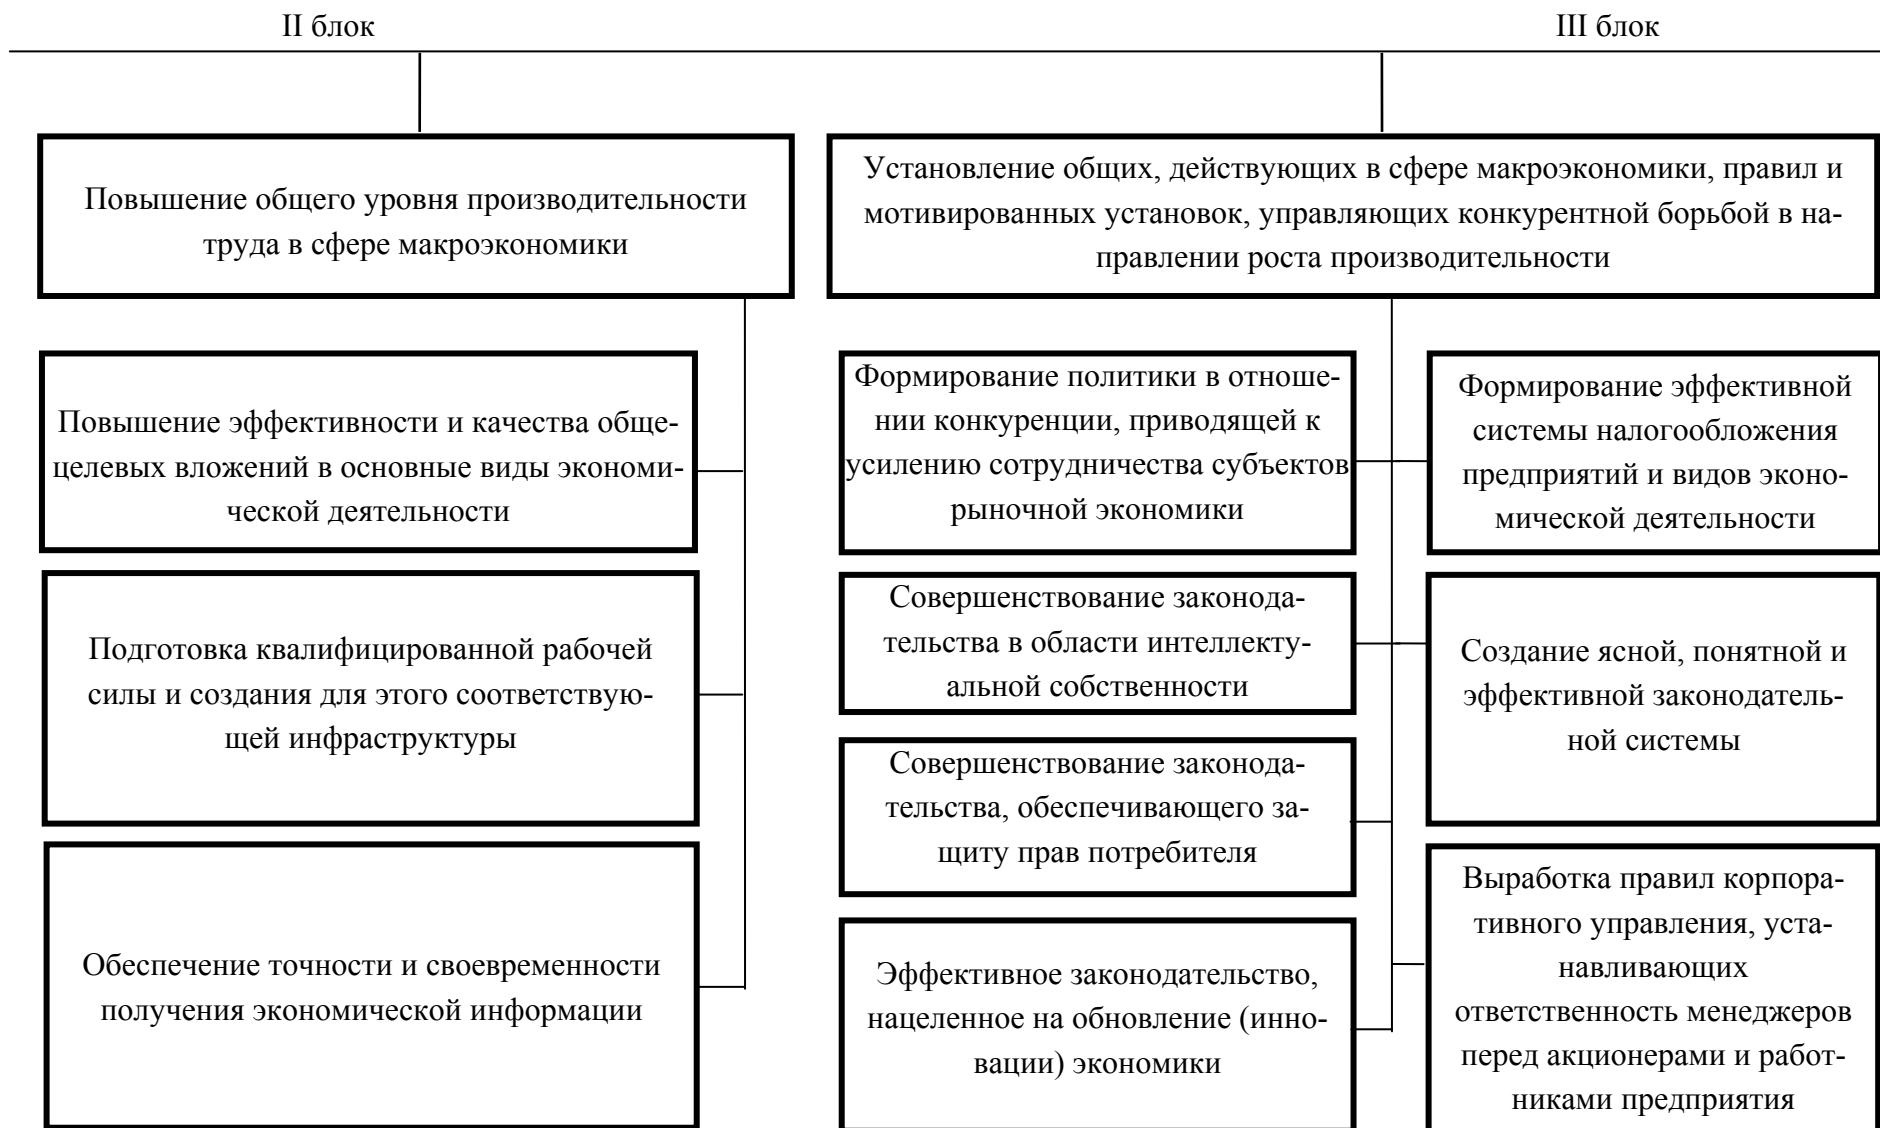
II блок

III блок

Повышение общего уровня производительности труда в сфере макроэкономики

Установление общих, действующих в сфере макроэкономики, правил и мотивированных установок, управляющих конкурентной борьбой в направлении роста производительности

Повышение эффективности и качества общецелевых вложений в основные виды экономической деятельности

Подготовка квалифицированной рабочей силы и создания для этого соответствующей инфраструктуры

Обеспечение точности и своевременности получения экономической информации

Формирование политики в отношении конкуренции, приводящей к усилению сотрудничества субъектов рыночной экономики

Совершенствование законодательства в области интеллектуальной собственности

Совершенствование законодательства, обеспечивающего защиту прав потребителя

Эффективное законодательство, нацеленное на обновление (инновации) экономики

Формирование эффективной системы налогообложения предприятий и видов экономической деятельности

Создание ясной, понятной и эффективной законодательной системы

Выработка правил корпоративного управления, устанавливающих ответственность менеджеров перед акционерами и работниками предприятия